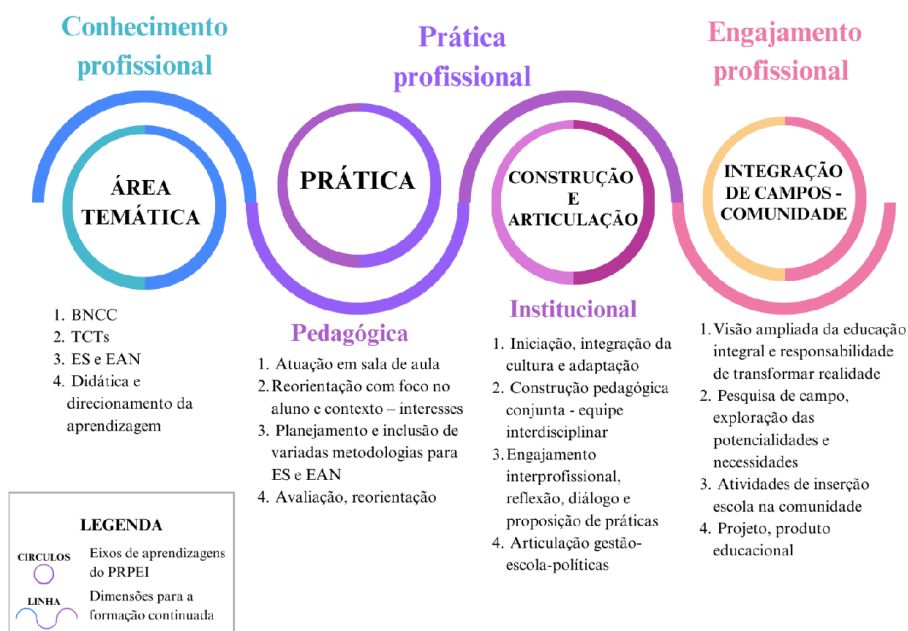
Conhecimento profissional

Prática profissional

Engajamento profissional

ÁREA TEMÁTICA

PRÁTICA

CONSTRUÇÃO E ARTICULAÇÃO

INTEGRAÇÃO DE CAMPOS - COMUNIDADE

1. BNCC
2. TCTs
3. ES e EAN
4. Didática e direcionamento da aprendizagem

Pedagógica

1. Atuação em sala de aula
2. Reorientação com foco no aluno e contexto – interesses
3. Planejamento e inclusão de variadas metodologias para ES e EAN
4. Avaliação, reorientação

Institucional

1. Iniciação, integração da cultura e adaptação
2. Construção pedagógica conjunta - equipe interdisciplinar
3. Engajamento interprofissional, reflexão, diálogo e proposição de práticas
4. Articulação gestão-escola-políticas

1. Visão ampliada da educação integral e responsabilidade de transformar realidade
2. Pesquisa de campo, exploração das potencialidades e necessidades
3. Atividades de inserção escola na comunidade
4. Projeto, produto educacional

LEGENDA
CIRCULOS Eixos de aprendizagens do PRPEI
LINHA Dimensões para a formação continuada